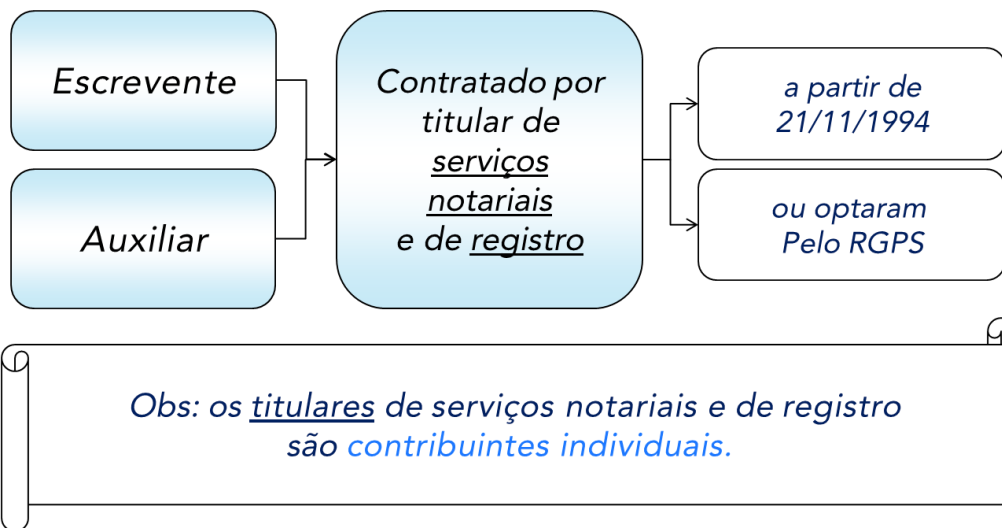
Escrevente

Auxiliar

Contratado por titular de serviços notariais e de registro

a partir de 21/11/1994

ou optaram Pelo RGPS

Obs: os titulares de serviços notariais e de registro são contribuintes individuais.